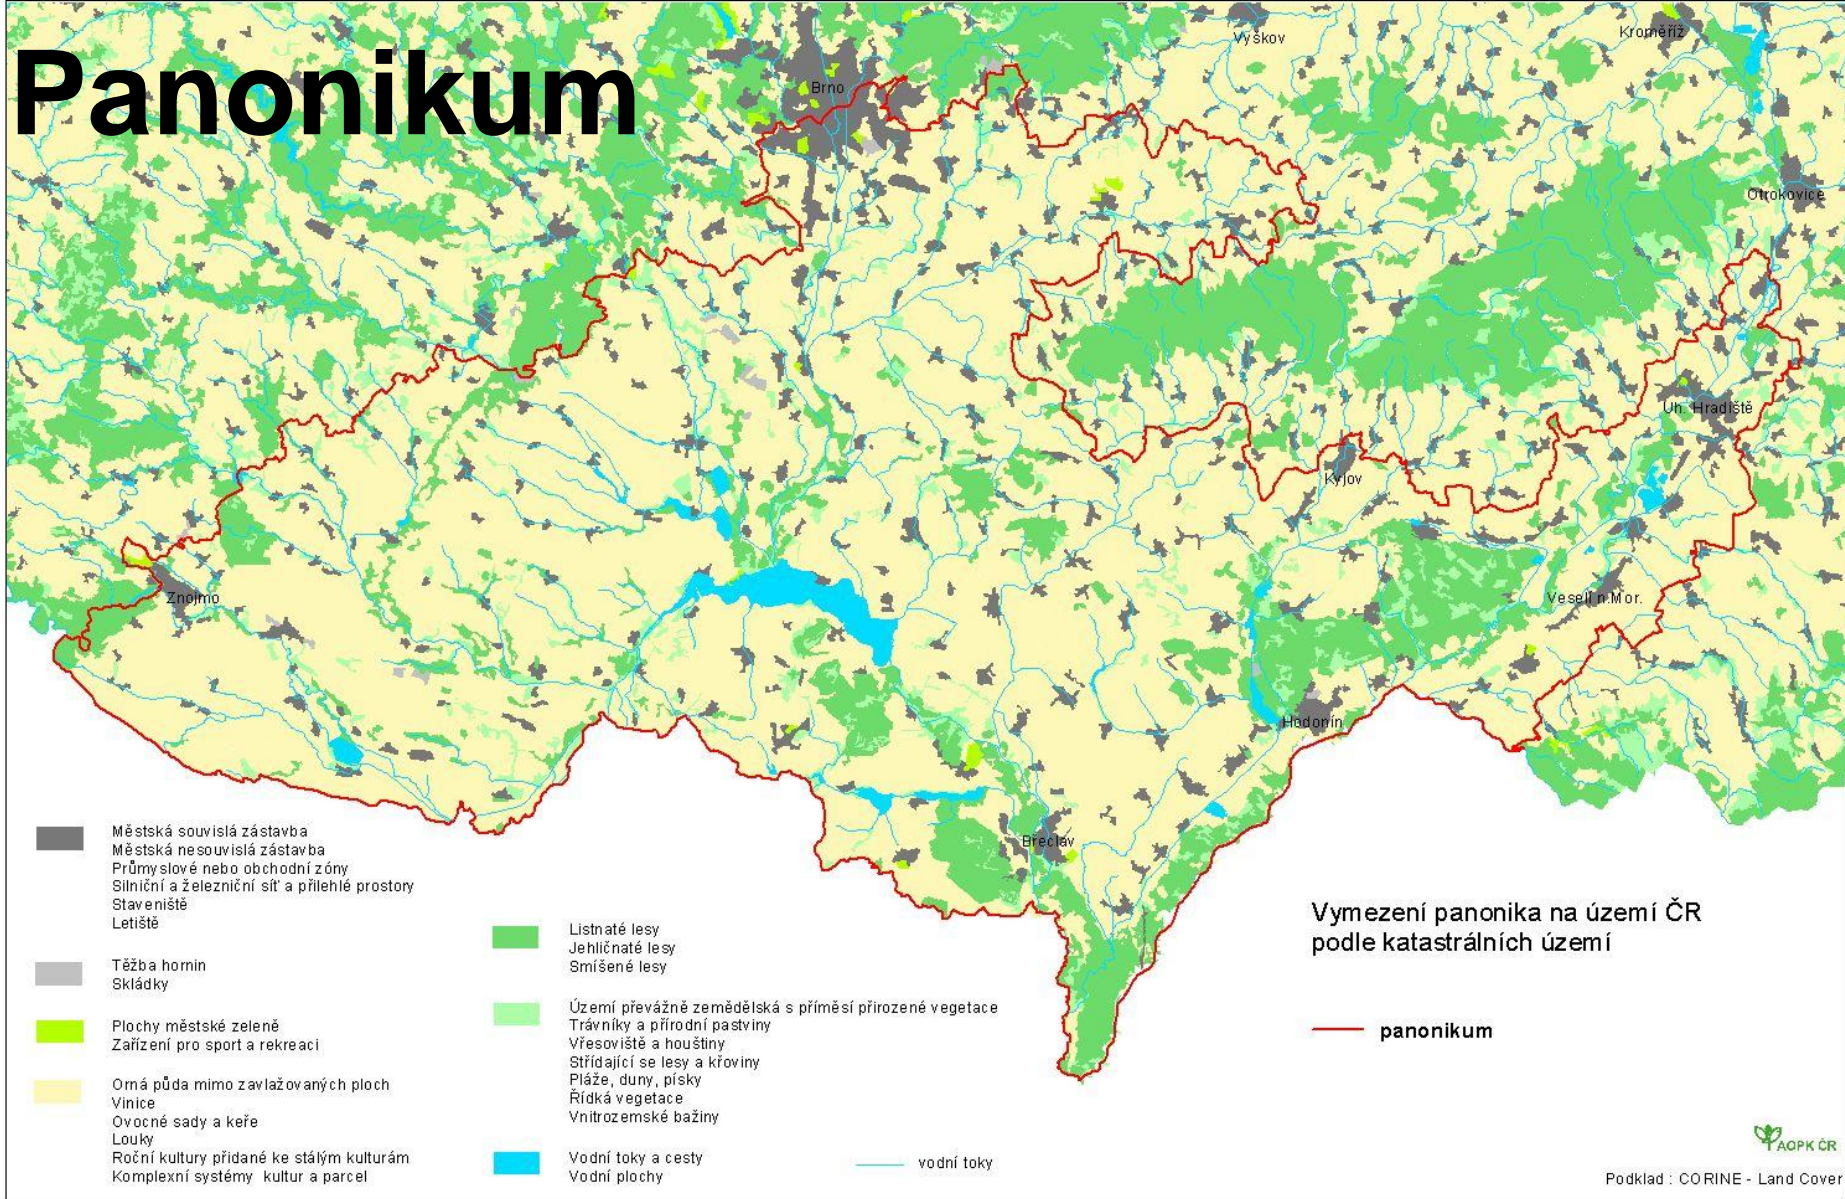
Panonikum

Vyškov
Kroměříž
Brno
Otrokovice
Uh. Hradiště
Kyjov
Znojmo
Veselí n.Mor.
Hodonín
Břeclav

Městská souvislá zástavba
Městská nesouvislá zástavba
Průmyslové nebo obchodní zóny
Silniční a železniční síť a přilehlé prostory
Staveniště
Letiště

Těžba hornin
Skládky

Plochy městské zeleně
Zařízení pro sport a rekreaci

Orná půda mimo zavlažovaných ploch
Vinice
Ovocné sady a keře
Louky
Roční kultury přidané ke stálým kulturám
Komplexní systémy kultur a parcel

Listnaté lesy
Jehličnaté lesy
Smíšené lesy

Území převážně zemědělská s příměsí přirozené vegetace
Trávníky a přírodní pastviny
Vřesoviště a houštiny
Střídající se lesy a křoviny
Pláže, duny, písky
Řídká vegetace
Vnitrozemské bažiny

Vodní toky a cesty
Vodní plochy

vodní toky

Vymezení panonika na území ČR podle katastrálních území

panonikum

AOPK ČR

Podklad : CORINE - Land Cover